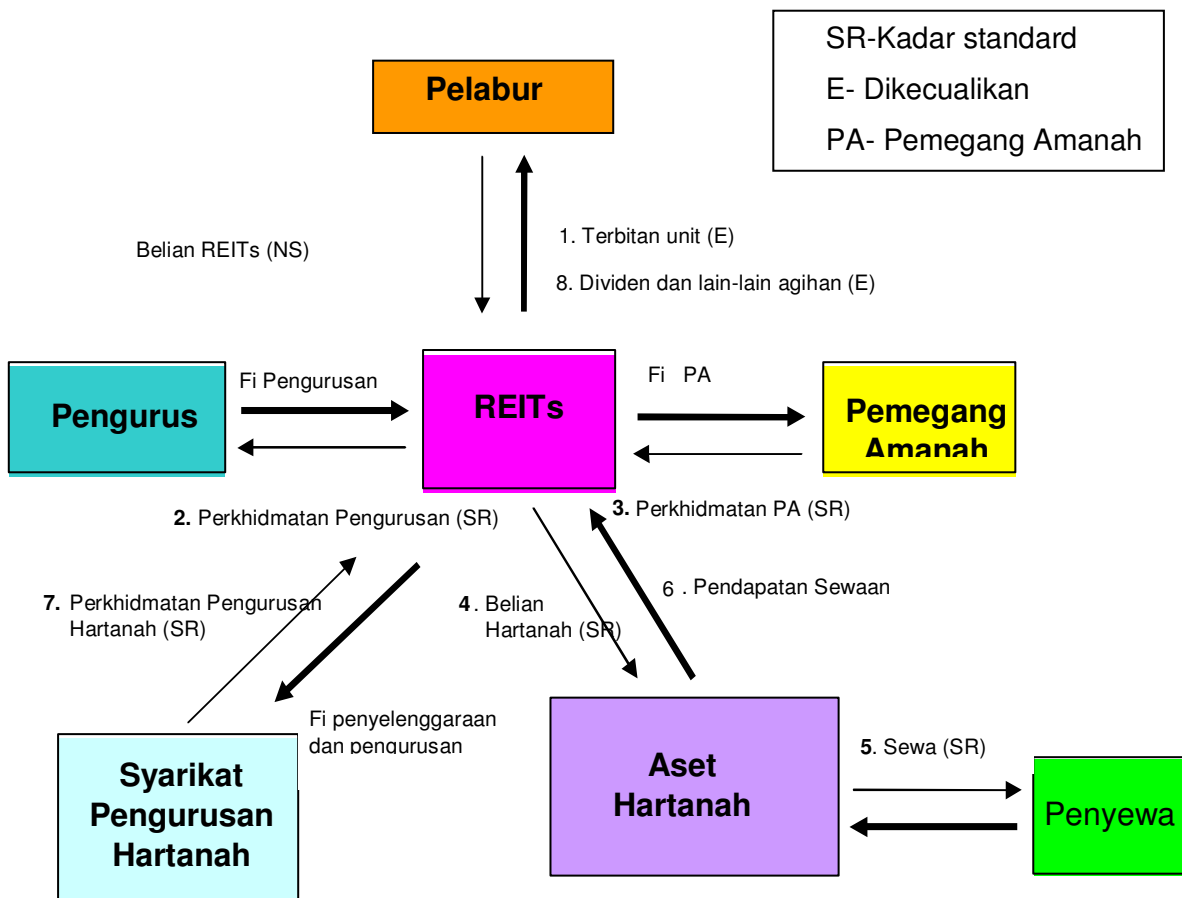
SR-Kadar standard

E- Dikecualikan

PA- Pemegang Amanah

Pelabur

Belian REITs (NS)

1. Terbitan unit (E)

8. Dividen dan lain-lain agihan (E)

Fi Pengurusan

Pengurus

REITs

Fi PA

Pemegang Amanah

2. Perkhidmatan Pengurusan (SR)

3. Perkhidmatan PA (SR)

7. Perkhidmatan Pengurusan Hartanah (SR)

4. Belian Hartanah (SR)

6. Pendapatan Sewaan

Fi penyelenggaraan dan pengurusan

Syarikat Pengurusan Hartanah

Aset Hartanah

5. Sewa (SR)

Penyewa